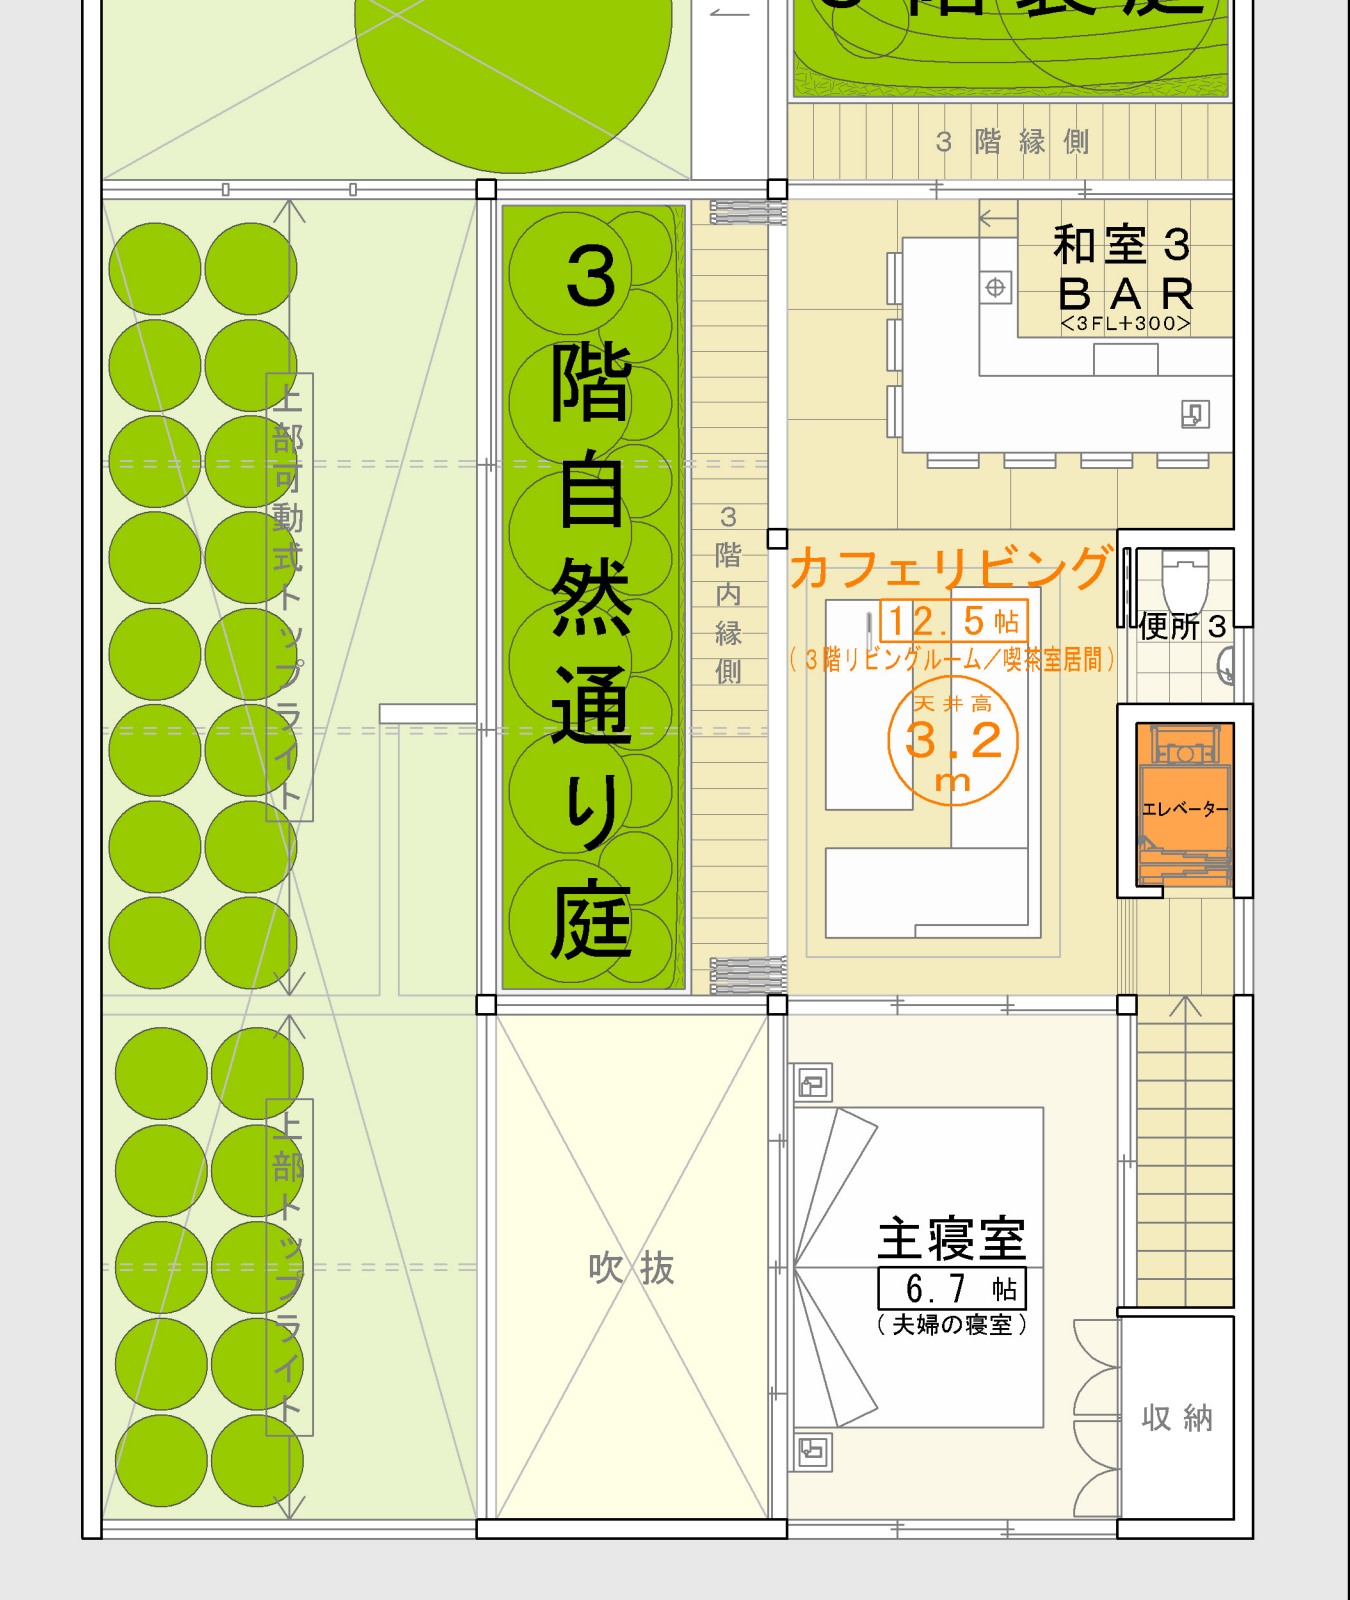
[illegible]

3 階 縁 側

和室 3
BAR
<3FL+300>

上部可動式トップライト

3
階
自
然
通
り
庭

3
階
内
縁
側

カフェリビング
12.5 帖
（3階リビングルーム／喫茶室居間）
天 井 高
3.2
m

便所 3

エレベーター

上部トップライト

吹 抜

主寝室
6.7 帖
（夫婦の寝室）

収 納